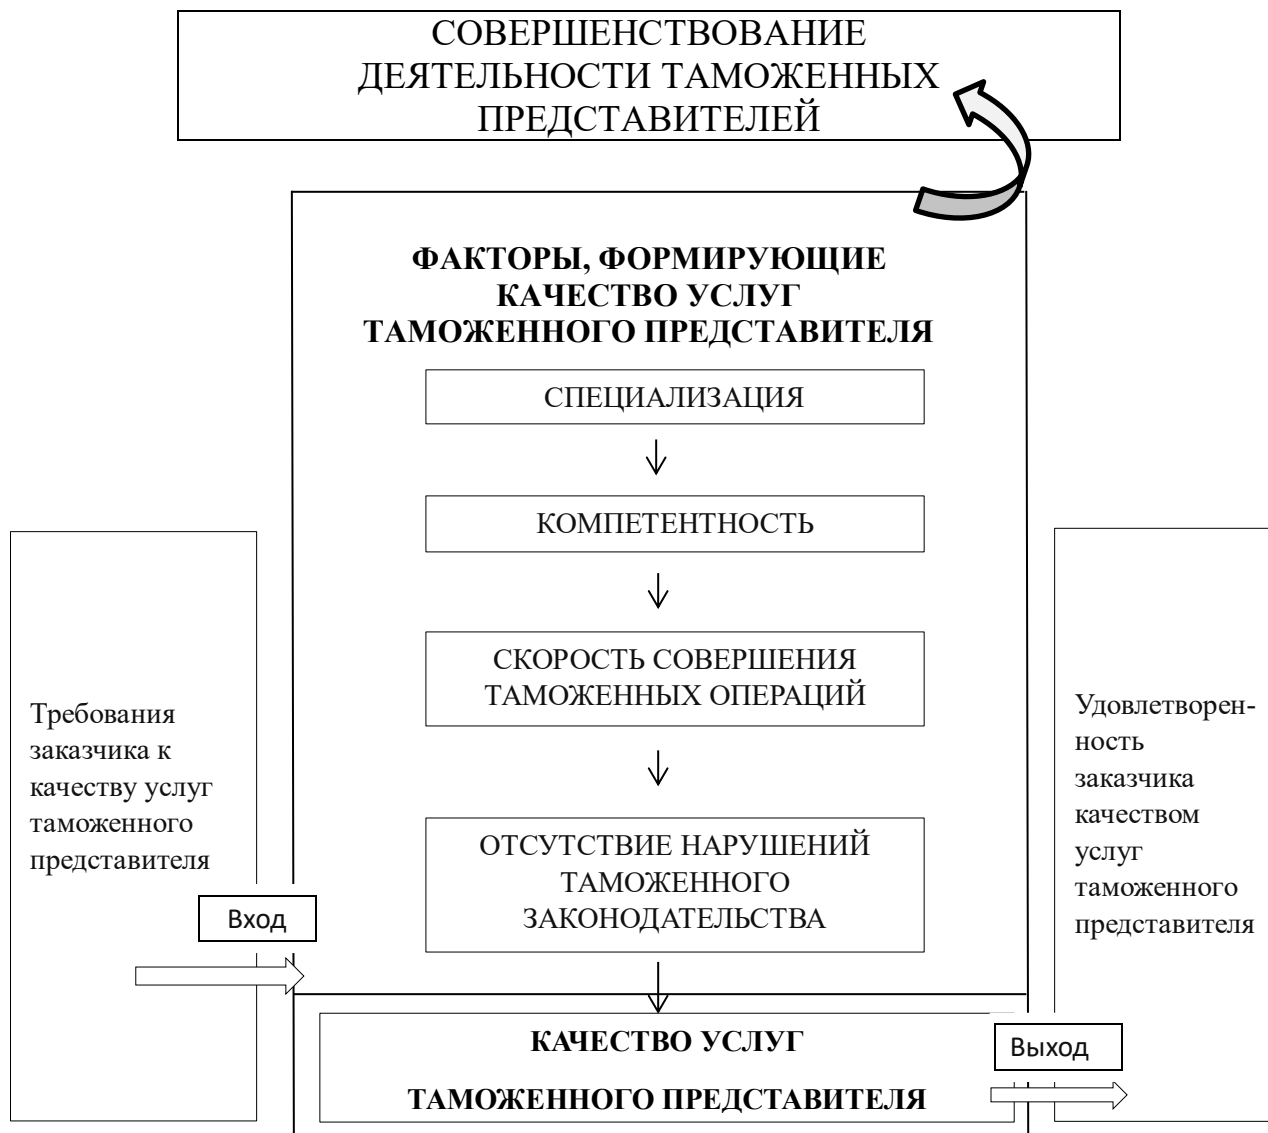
СОВЕРШЕНСТВОВАНИЕ ДЕЯТЕЛЬНОСТИ ТАМОЖЕННЫХ ПРЕДСТАВИТЕЛЕЙ

ФАКТОРЫ, ФОРМИРУЮЩИЕ КАЧЕСТВО УСЛУГ ТАМОЖЕННОГО ПРЕДСТАВИТЕЛЯ

СПЕЦИАЛИЗАЦИЯ

КОМПЕТЕНТНОСТЬ

СКОРОСТЬ СОВЕРШЕНИЯ ТАМОЖЕННЫХ ОПЕРАЦИЙ

ОТСУТСТВИЕ НАРУШЕНИЙ ТАМОЖЕННОГО ЗАКОНОДАТЕЛЬСТВА

Требования заказчика к качеству услуг таможенного представителя

Вход

Удовлетворенность заказчика качеством услуг таможенного представителя

КАЧЕСТВО УСЛУГ

ТАМОЖЕННОГО ПРЕДСТАВИТЕЛЯ

Выход